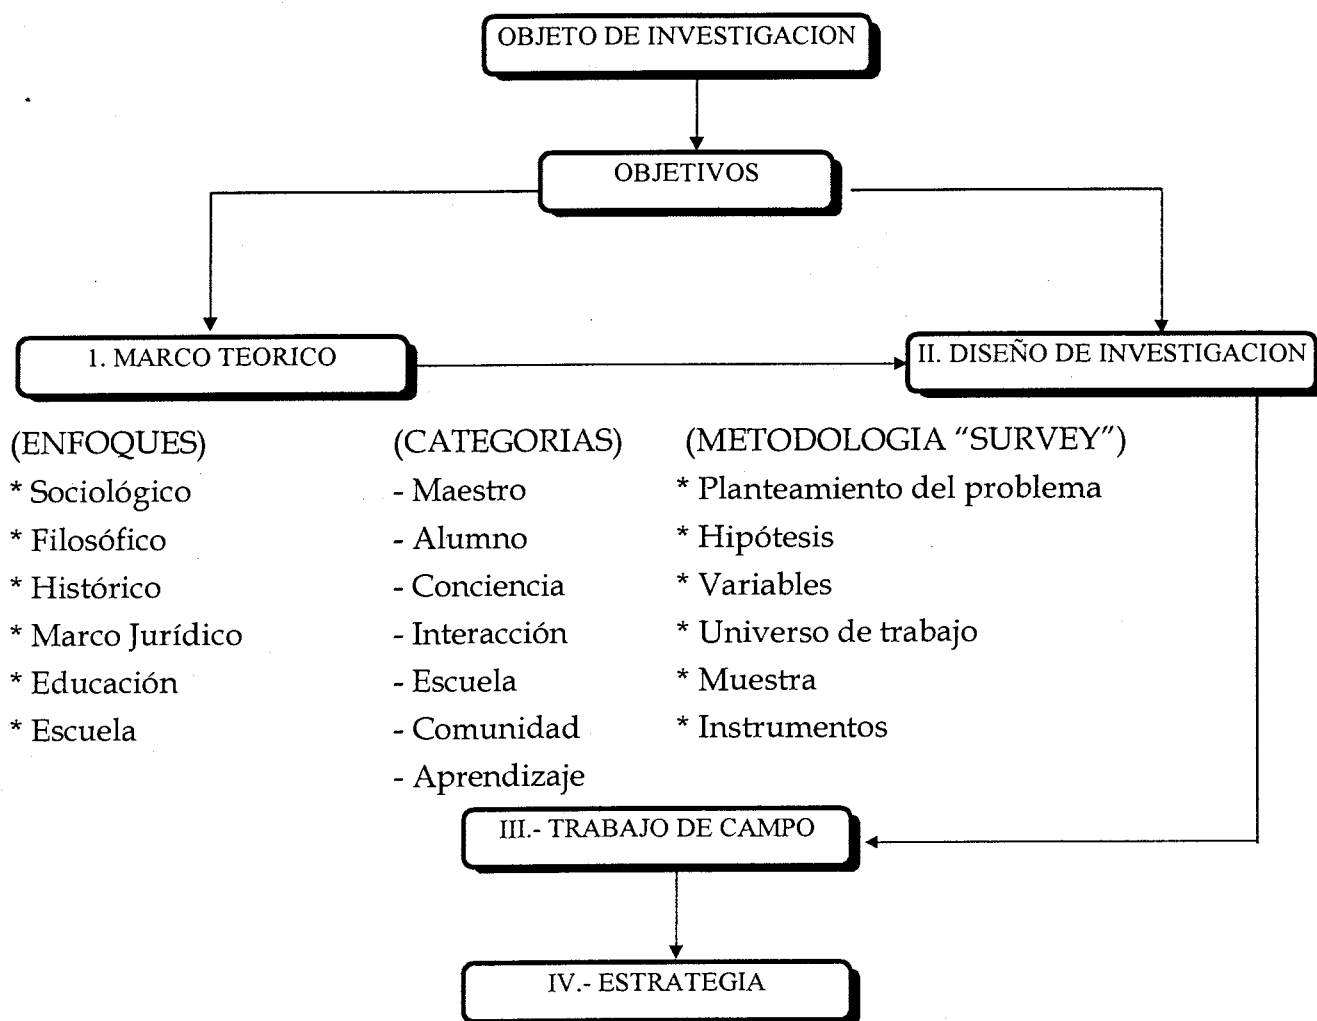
OBJETO DE INVESTIGACION

OBJETIVOS

I. MARCO TEORICO

II. DISEÑO DE INVESTIGACION

(ENFOQUES)
* Sociológico
* Filosófico
* Histórico
* Marco Jurídico
* Educación
* Escuela

(CATEGORIAS)
- Maestro
- Alumno
- Conciencia
- Interacción
- Escuela
- Comunidad
- Aprendizaje

(METODOLOGIA "SURVEY")
* Planteamiento del problema
* Hipótesis
* Variables
* Universo de trabajo
* Muestra
* Instrumentos

III.- TRABAJO DE CAMPO

IV.- ESTRATEGIA